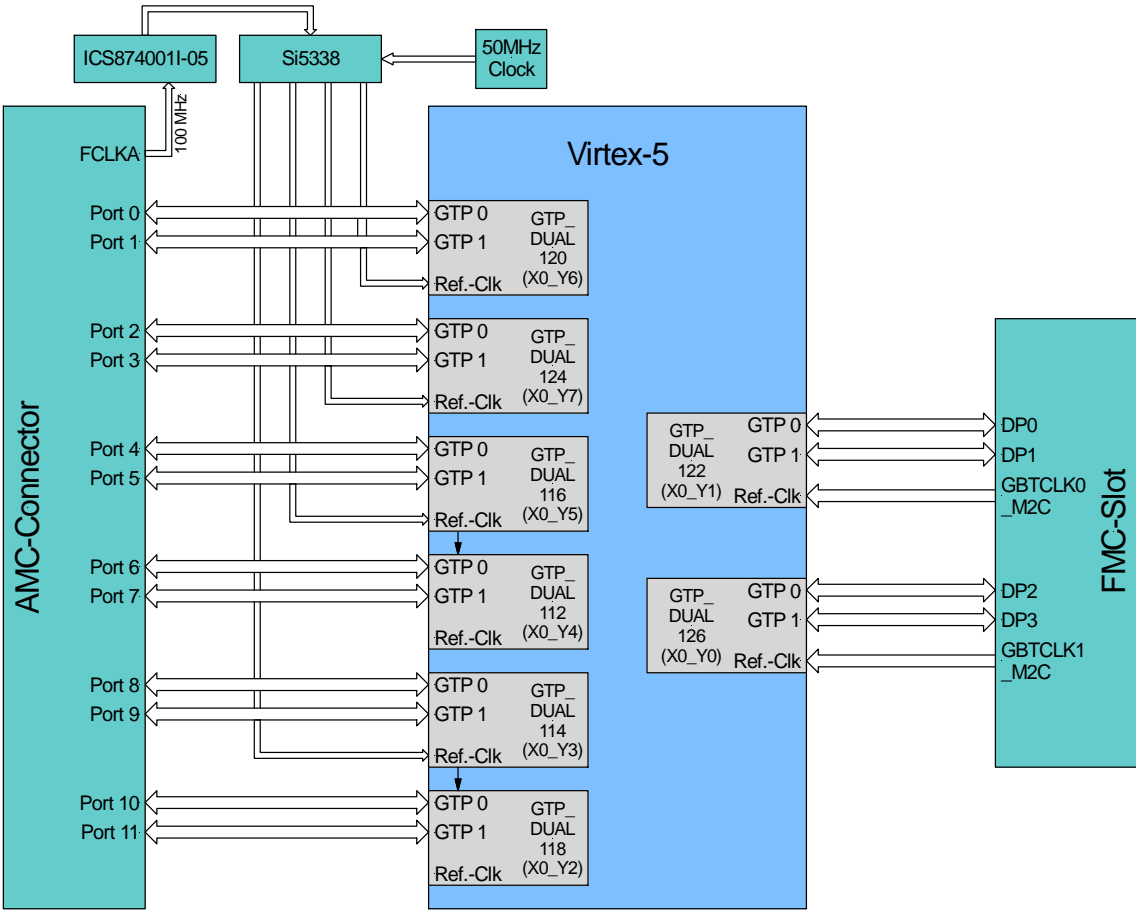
ICS874001I-05

Si5338

50MHz Clock

100 MHz

FCLKA

AMC-Connector

Virtex-5

Port 0
Port 1
Port 2
Port 3
Port 4
Port 5
Port 6
Port 7
Port 8
Port 9
Port 10
Port 11

GTP 0
GTP 1
Ref.-Clk
GTP_ DUAL 120 (X0_Y6)

GTP 0
GTP 1
Ref.-Clk
GTP_ DUAL 124 (X0_Y7)

GTP 0
GTP 1
Ref.-Clk
GTP_ DUAL 116 (X0_Y5)

GTP 0
GTP 1
Ref.-Clk
GTP_ DUAL 112 (X0_Y4)

GTP 0
GTP 1
Ref.-Clk
GTP_ DUAL 114 (X0_Y3)

GTP 0
GTP 1
Ref.-Clk
GTP_ DUAL 118 (X0_Y2)

GTP_ DUAL 122 (X0_Y1)
GTP 0
GTP 1
Ref.-Clk

GTP_ DUAL 126 (X0_Y0)
GTP 0
GTP 1
Ref.-Clk

DP0
DP1
GBTCLK0 _M2C
DP2
DP3
GBTCLK1 _M2C

FMC-Slot